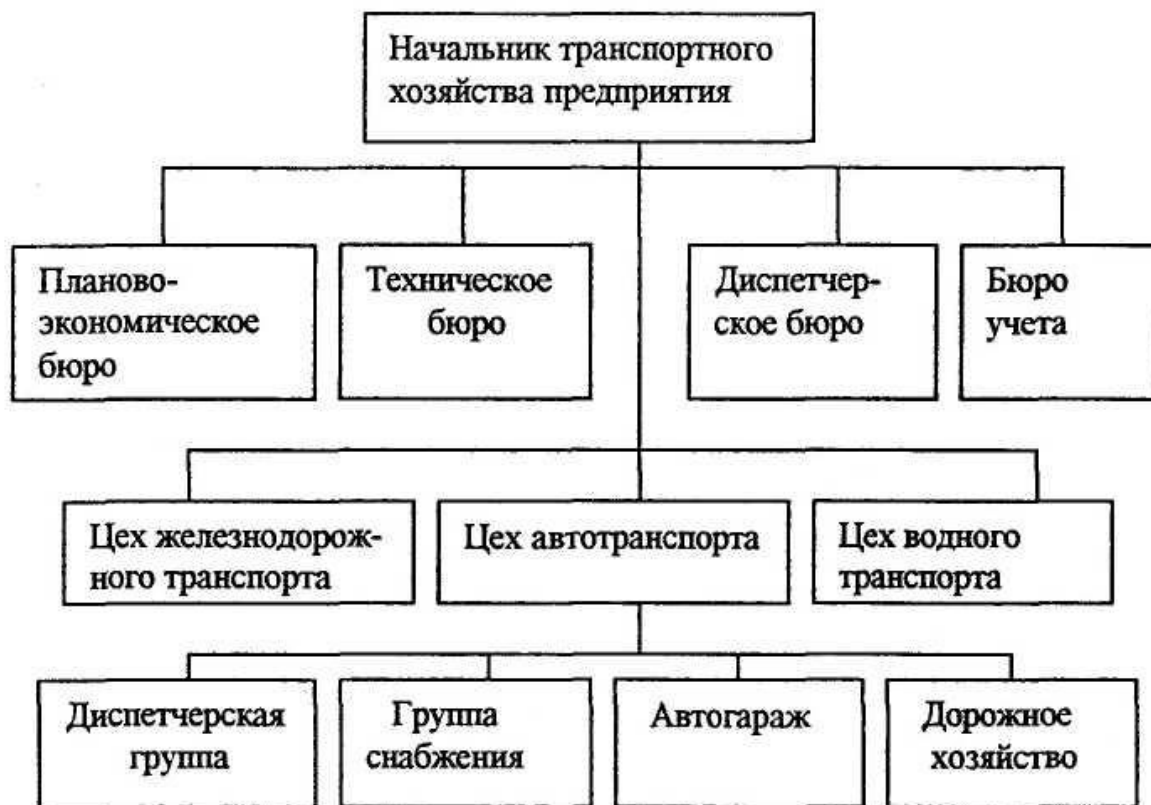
Начальник транспортного хозяйства предприятия

Планово-экономическое бюро

Техническое бюро

Диспетчерское бюро

Бюро учета

Цех железнодорожного транспорта

Цех автотранспорта

Цех водного транспорта

Диспетчерская группа

Группа снабжения

Автогараж

Дорожное хозяйство